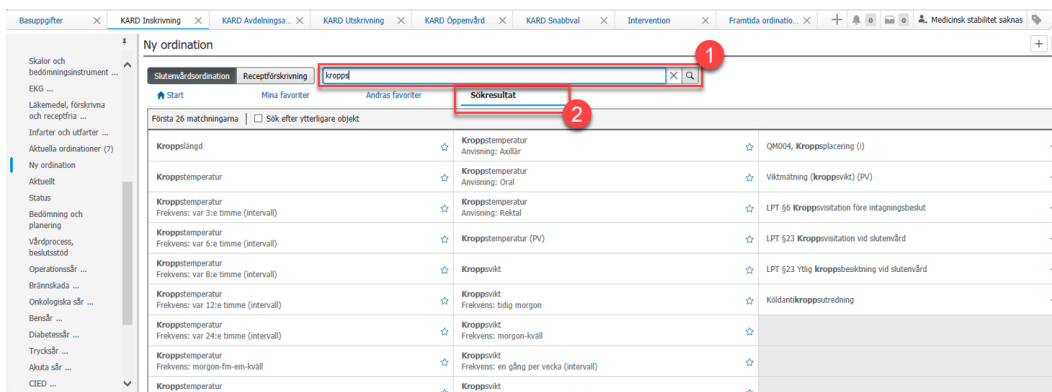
Basuppgifter × KARD Inskrivning × KARD Avdelningsa... × KARD Utskrivning × KARD Öppenvård × KARD Snabbval × Intervention × Framtida ordinatio... × + 0 0 Medicinsk stabilitet saknas

Skalor och bedömningsinstrument ...
EKG ...
Läkemedel, förskrivna och receptfria ...
Infarter och utfarter ...
Aktuella ordinationer (7)
Ny ordination
Aktuellt
Status
Bedömning och planering
Vårdprocess, beslutsstöd
Operationssår ...
Brännskada ...
Onkologiska sår ...
Bensår ...
Diabetessår ...
Trycksår ...
Akuta sår ...
CIED ...

Ny ordination

Slutenvårdsordination | Receptförskrivning | kropps

1

Start | Mina favoriter | Andras favoriter | Sökresultat

2

Första 26 matchningarna | Sök efter ytterligare objekt

| | | |
|---|---|---|
| Kroppslängd | Kroppstemperatur Anvisning: Axillär | QM004, Kroppsplacering (i) |
| Kroppstemperatur | Kroppstemperatur Anvisning: Oral | Viktmätning (kroppsvikt) (PV) |
| Kroppstemperatur Frekvens: var 3:e timme (intervall) | Kroppstemperatur Anvisning: Rektal | LPT §6 Kroppsvisitation före intagningsbeslut |
| Kroppstemperatur Frekvens: var 6:e timme (intervall) | Kroppstemperatur (PV) | LPT §23 Kroppsvisitation vid slutenvård |
| Kroppstemperatur Frekvens: var 8:e timme (intervall) | Kroppsvikt | LPT §23 Ytlig kroppsbesiktning vid slutenvård |
| Kroppstemperatur Frekvens: var 12:e timme (intervall) | Kroppsvikt Frekvens: tidig morgon | Köldantikroppsutredning |
| Kroppstemperatur Frekvens: var 24:e timme (intervall) | Kroppsvikt Frekvens: morgon-kväll | |
| Kroppstemperatur Frekvens: morgon-fm-em-kväll | Kroppsvikt Frekvens: en gång per vecka (intervall) | |
| Kroppstemperatur | Kroppsvikt | |